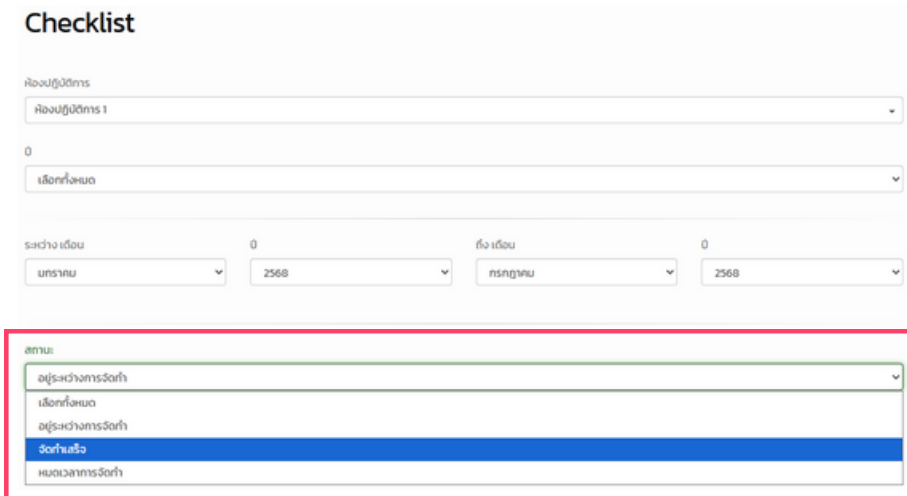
Checklist

ห้องปฏิบัติการ

ห้องปฏิบัติการ 1

ปี

เลือกทั้งหมด

ระหว่าง เดือน

มกราคม

ปี

2568

ถึง เดือน

กรกฎาคม

ปี

2568

สถานะ

อยู่ระหว่างการจัดทำ

เลือกทั้งหมด

อยู่ระหว่างการจัดทำ

จัดทำเสร็จ

หมดเวลาการจัดทำ